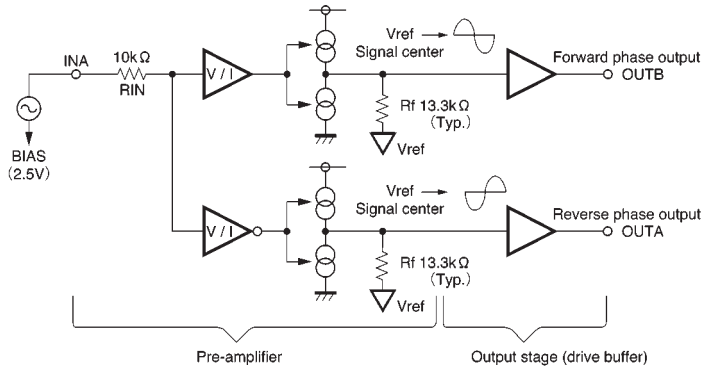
INA

10kΩ
RIN

BIAS
(2.5V)

V / I

Vref → Signal center

Forward phase output
OUTB

Rf 13.3kΩ
(Typ.)

Vref

V / I

Vref → Signal center

Reverse phase output
OUTA

Rf 13.3kΩ
(Typ.)

Vref

Pre-amplifier

Output stage (drive buffer)